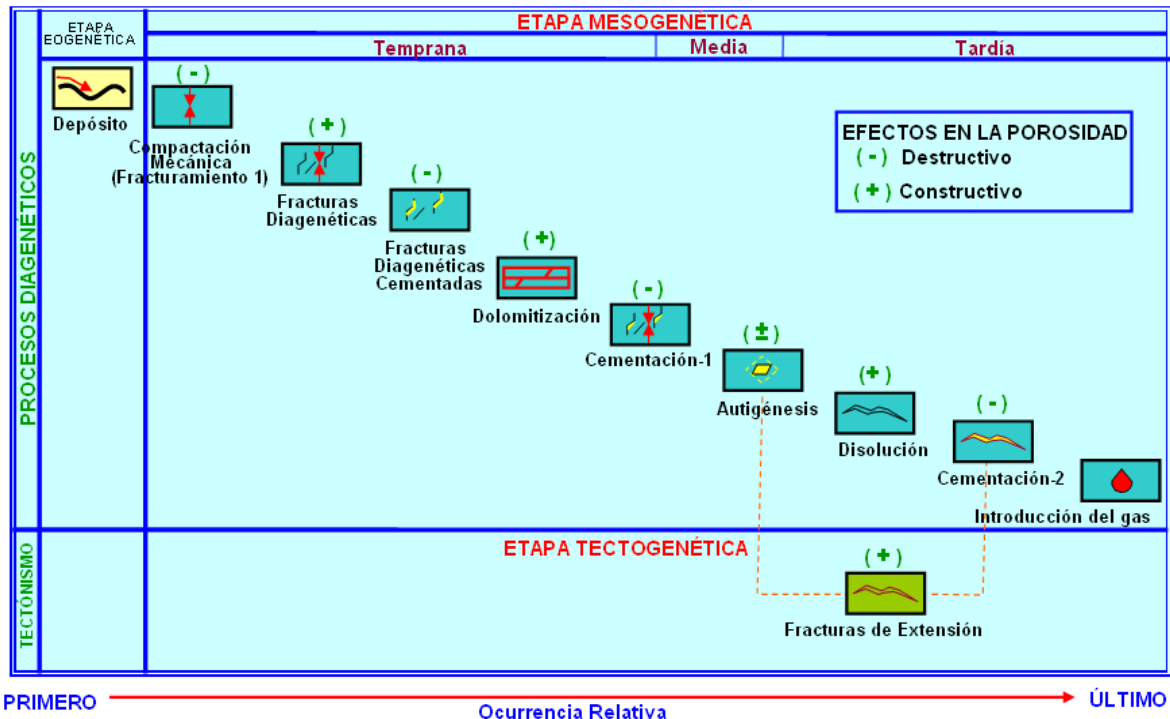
ETAPA EOGENÉTICA

ETAPA MESOGENÉTICA

Temprana

Media

Tardía

PROCESOS DIAGENÉTICOS

Depósito

( - )

Compactación Mecánica (Fracturamiento 1)

( + )

Fracturas Diagenéticas

( - )

Fracturas Diagenéticas Cementadas

( + )

Dolomitización

( - )

Cementación-1

( ± )

Autigénesis

( + )

Disolución

( - )

Cementación-2

Introducción del gas

EFECTOS EN LA POROSIDAD
( - ) Destructivo
( + ) Constructivo

TECTONISMO

ETAPA TECTOGENÉTICA

( + )

Fracturas de Extensión

PRIMERO

ÚLTIMO

Ocurrencia Relativa